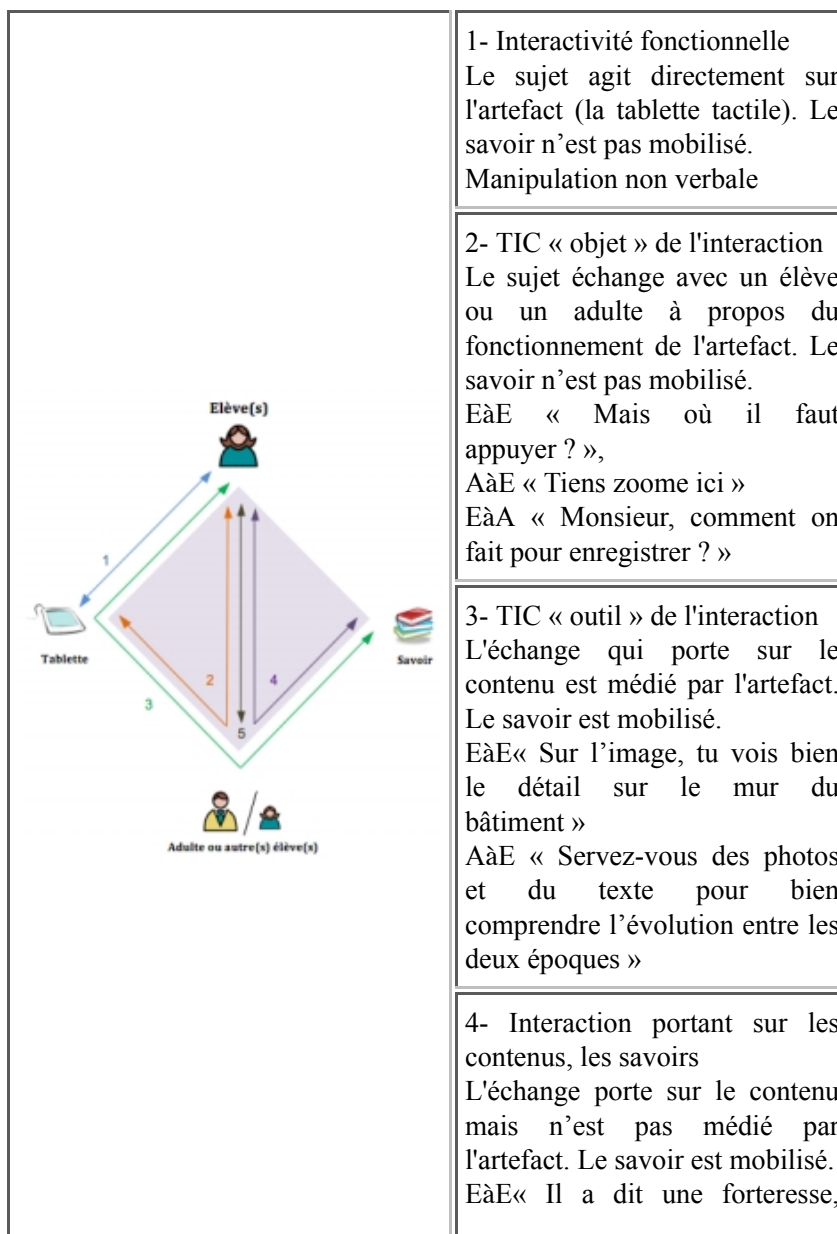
Elève(s)

1

Tablette

2

4

5

3

Savoir

Adulte ou autre(s) élève(s)

| 1- Interactivité fonctionnelle Le sujet agit directement sur l'artefact (la tablette tactile). Le savoir n'est pas mobilisé. Manipulation non verbale |
|---|
| 2- TIC « objet » de l'interaction Le sujet échange avec un élève ou un adulte à propos du fonctionnement de l'artefact. Le savoir n'est pas mobilisé. EàE « Mais où il faut appuyer ? », AàE « Tiens zoome ici » EàA « Monsieur, comment on fait pour enregistrer ? » |
| 3- TIC « outil » de l'interaction L'échange qui porte sur le contenu est médié par l'artefact. Le savoir est mobilisé. EàE« Sur l'image, tu vois bien le détail sur le mur du bâtiment » AàE « Servez-vous des photos et du texte pour bien comprendre l'évolution entre les deux époques » |
| 4- Interaction portant sur les contenus, les savoirs L'échange porte sur le contenu mais n'est pas médié par l'artefact. Le savoir est mobilisé. EàE« Il a dit une forteresse, |